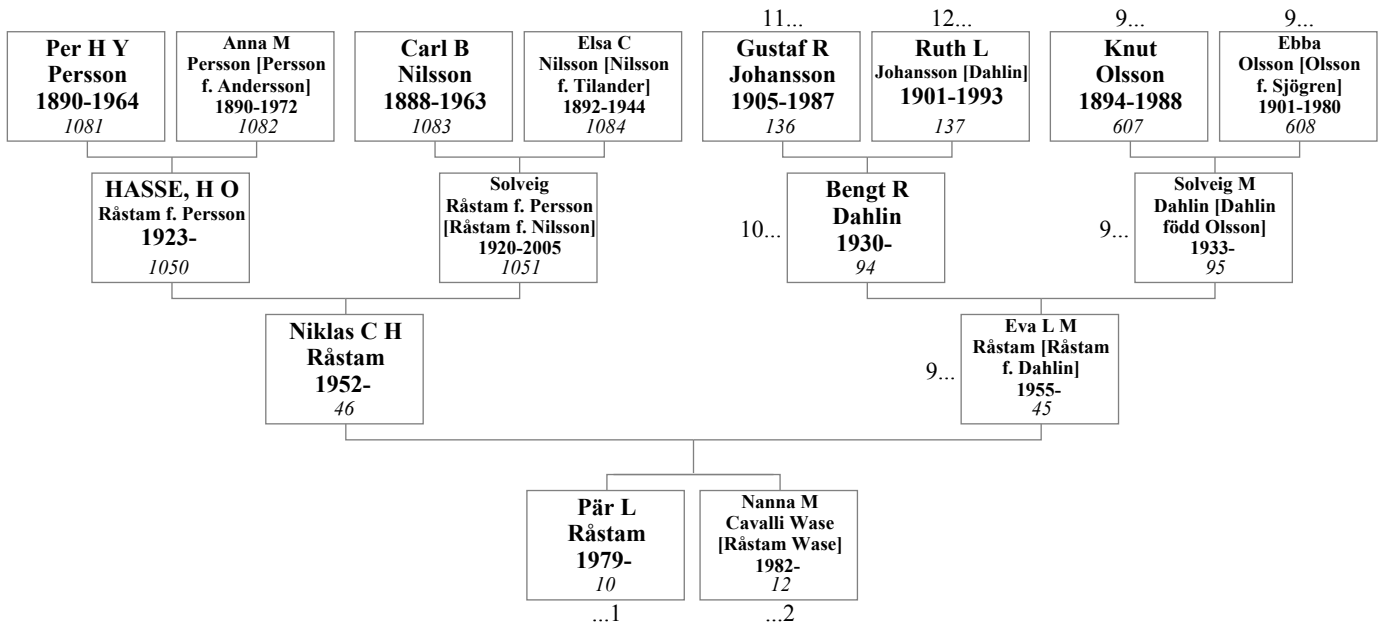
Per H Y Persson 1890-1964 1081

Anna M Persson [Persson f. Andersson] 1890-1972 1082

Carl B Nilsson 1888-1963 1083

Elsa C Nilsson [Nilsson f. Tilander] 1892-1944 1084

11...
Gustaf R Johansson 1905-1987 136

12...
Ruth L Johansson [Dahlin] 1901-1993 137

9...
Knut Olsson 1894-1988 607

9...
Ebba Olsson [Olsson f. Sjögren] 1901-1980 608

HASSE, H O Råstam f. Persson 1923- 1050

Solveig Råstam f. Persson [Råstam f. Nilsson] 1920-2005 1051

10...
Bengt R Dahlin 1930- 94

9...
Solveig M Dahlin [Dahlin född Olsson] 1933- 95

Niklas C H Råstam 1952- 46

9...
Eva L M Råstam [Råstam f. Dahlin] 1955- 45

Pär L Råstam 1979- 10
...1

Nanna M Cavalli Wase [Råstam Wase] 1982- 12
...2